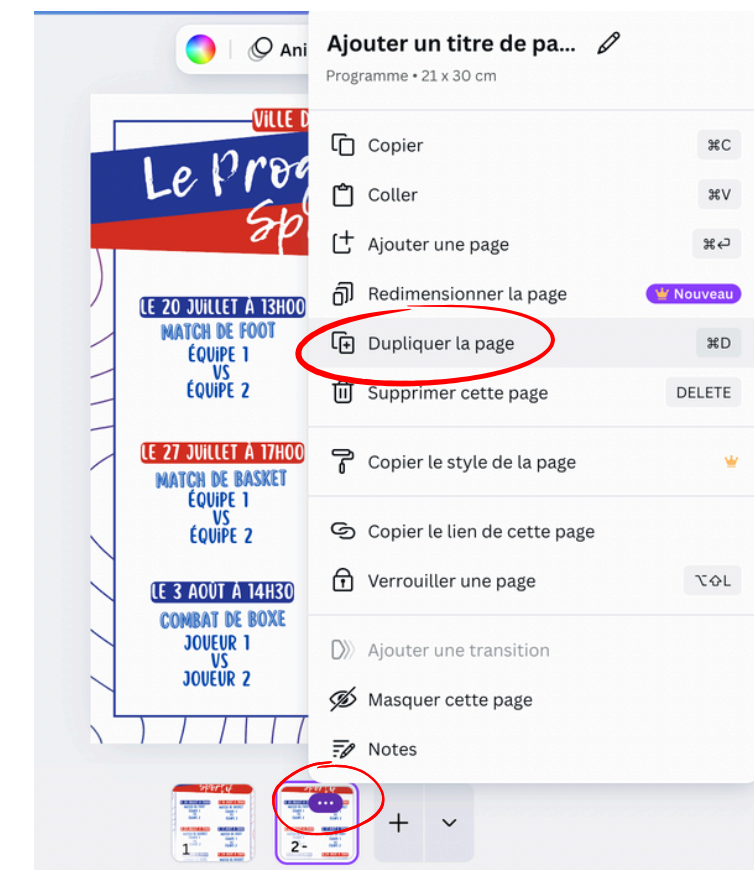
Ani

VILLE D

Le Prog

Sp

LE 20 JUILLET À 13H00
MATCH DE FOOT
ÉQUIPE 1
VS
ÉQUIPE 2

LE 27 JUILLET À 17H00
MATCH DE BASKET
ÉQUIPE 1
VS
ÉQUIPE 2

LE 3 AOUT À 14H30
COMBAT DE BOXE
JOUEUR 1
VS
JOUEUR 2

Ajouter un titre de pa...

Programme • 21 x 30 cm

Copier ⌘C

Coller ⌘V

Ajouter une page ⌘↩

Redimensionner la page Nouveau

Dupliquer la page ⌘D

Supprimer cette page DELETE

Copier le style de la page

Copier le lien de cette page

Verrouiller une page ⌥⇧L

Ajouter une transition

Masquer cette page

Notes

1

2 -

+